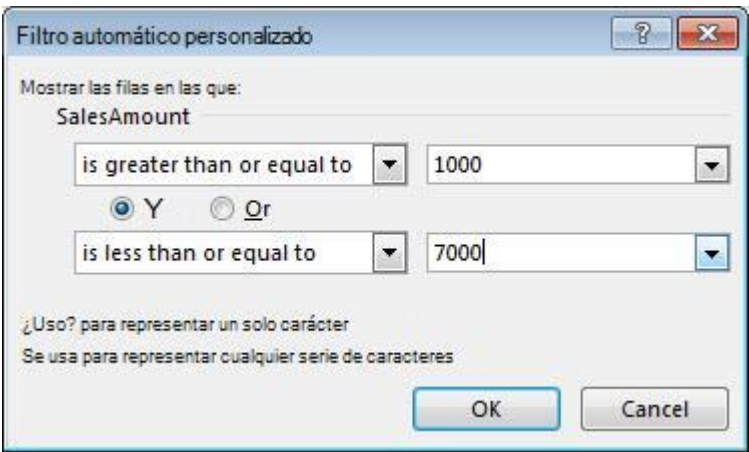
Filtro automático personalizado

?

X

Mostrar las filas en las que:

SalesAmount

is greater than or equal to

1000

Y

Or

is less than or equal to

7000

¿Uso? para representar un solo carácter

Se usa para representar cualquier serie de caracteres

OK

Cancel